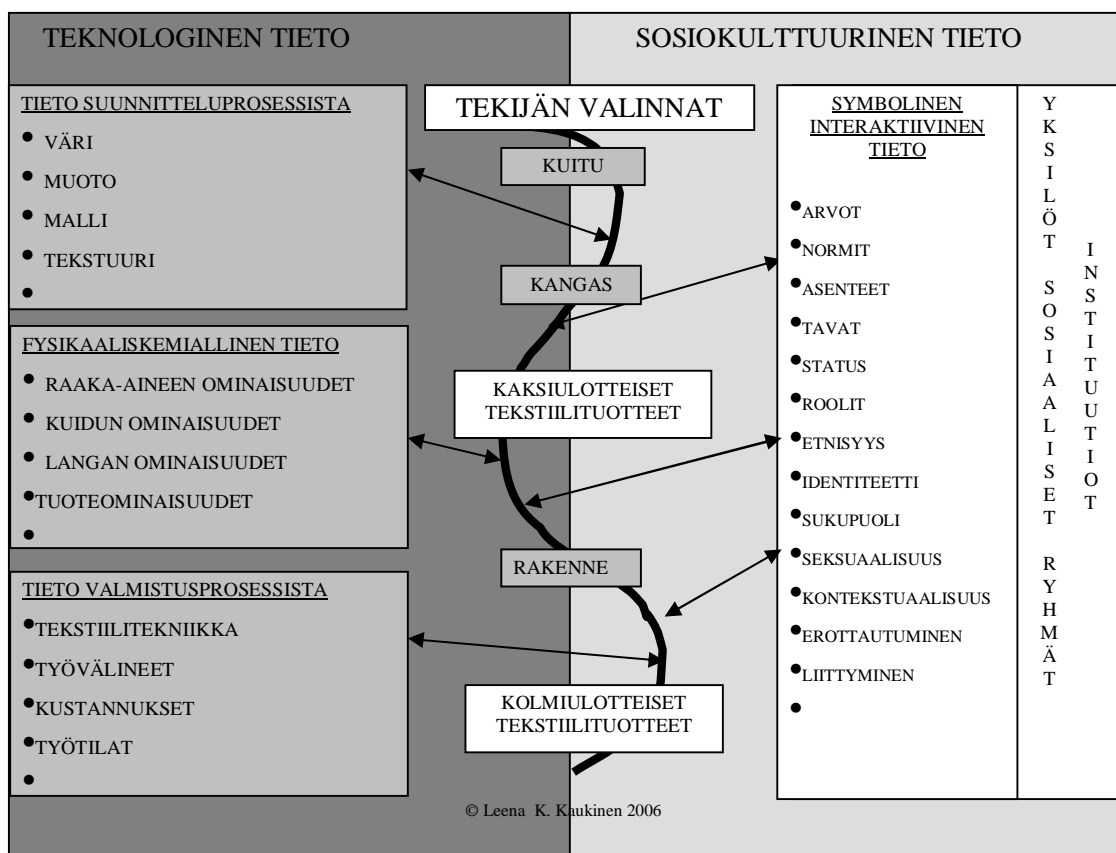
TEKNOLOGINEN TIETO

SOSIOKULTTUURINEN TIETO

TIETO SUUNNITTELUPROSESSISTA
- VÄRI
- MUOTO
- MALLI
- TEKSTUURI
-

FYSIKAALISKEMIALLINEN TIETO
- RAAKA-AINEEN OMINAISUUDET
- KUIDUN OMINAISUUDET
- LANGAN OMINAISUUDET
- TUOTEOMINAISUUDET
-

TIETO VALMISTUSPROSESSISTA
- TEKSTIILITEKNIIKKA
- TYÖVÄLINEET
- KUSTANNUKSET
- TYÖTILAT
-

TEKIJÄN VALINNAT

KUITU

KANGAS

KAKSIULOTTEISET TEKSTIILITUOTTEET

RAKENNE

KOLMIULOTTEISET TEKSTIILITUOTTEET

SYMBOLINEN INTERAKTIIVINEN TIETO
- ARVOT
- NORMIT
- ASENTEET
- TAVAT
- STATUS
- ROOLIT
- ETNISYYS
- IDENTITEETTI
- SUKUPUOLI
- SEKSUAALISUUS
- KONTEKSTUAALISUUS
- EROTTAUTUMINEN
- LIITTYMINEN
-

YKSILÖT SOSIAALISET RYHMÄT

INSTITUUTIOT

© Leena K. Kaukinen 2006